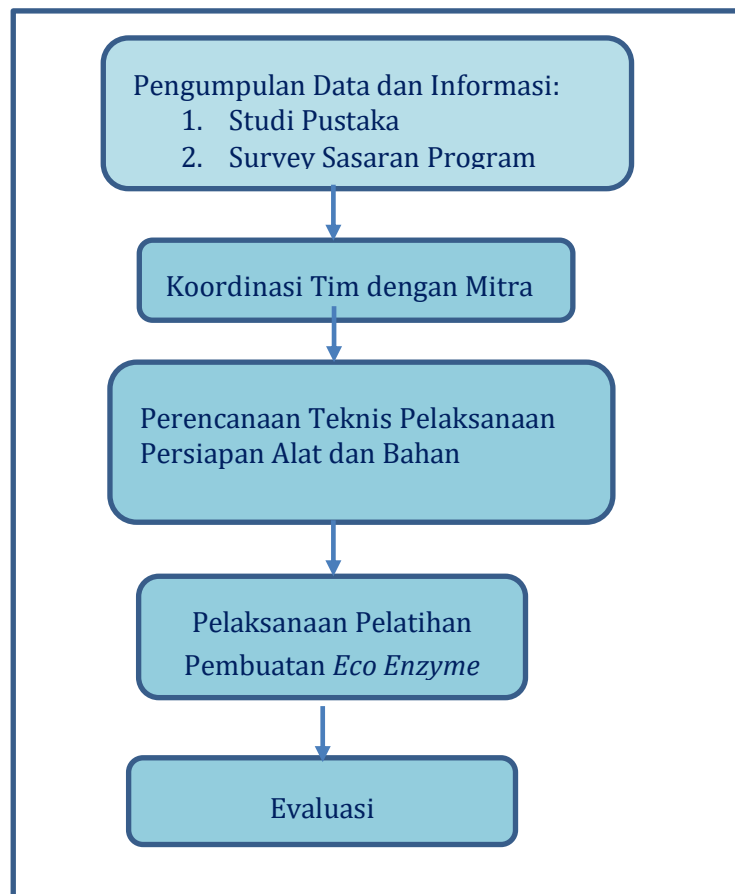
Pengumpulan Data dan Informasi:
1. Studi Pustaka
2. Survey Sasaran Program

Koordinasi Tim dengan Mitra

Perencanaan Teknis Pelaksanaan
Persiapan Alat dan Bahan

Pelaksanaan Pelatihan Pembuatan *Eco Enzyme*

Evaluasi